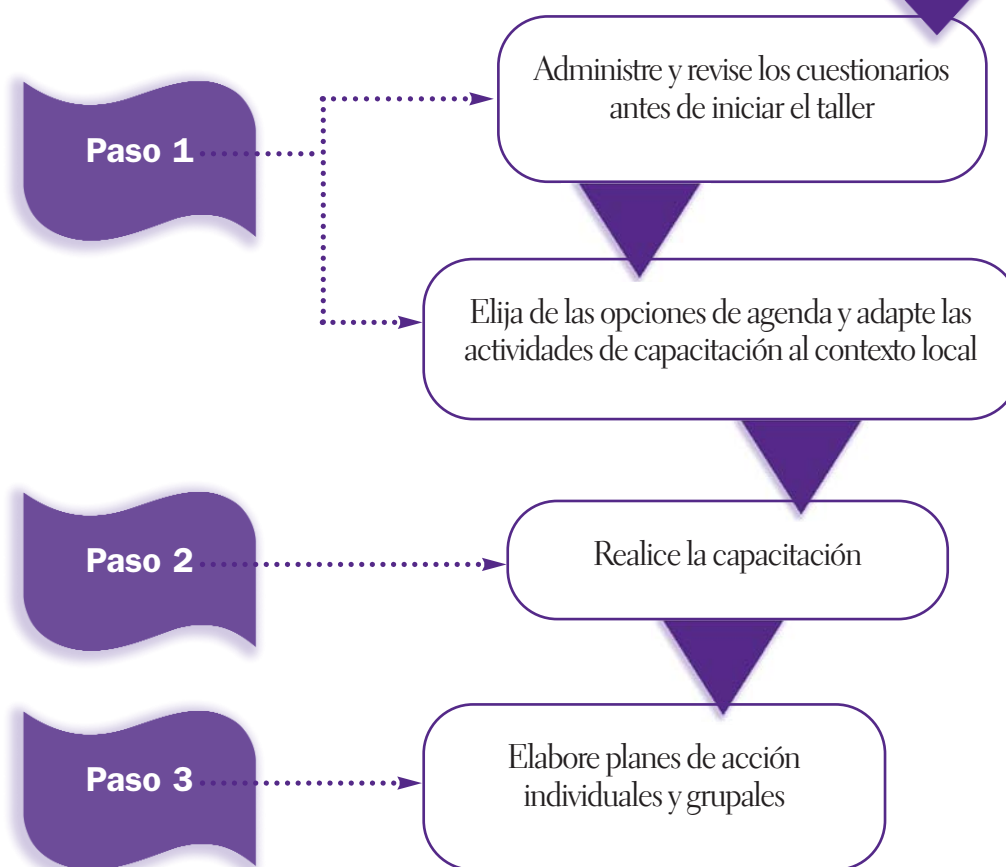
Paso 1

Administre y revise los cuestionarios antes de iniciar el taller

Elija de las opciones de agenda y adapte las actividades de capacitación al contexto local

Paso 2

Realice la capacitación

Paso 3

Elabore planes de acción individuales y grupales